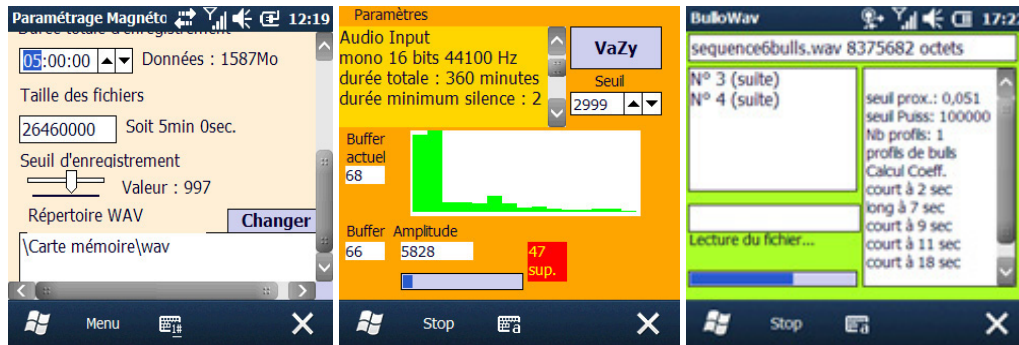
Paramétrage Magnéto 12:19

Durée totale d'enregistrement

05:00:00 Données : 1587Mo

Taille des fichiers

26460000 Soit 5min 0sec.

Seuil d'enregistrement

Valeur : 997

Répertoire WAV

Changer

\Carte mémoire\wav

Menu

Paramètres

Audio Input
mono 16 bits 44100 Hz
durée totale : 360 minutes
durée minimum silence : 2

VaZy

Seuil

2999

Buffer actuel

68

Buffer

66

Amplitude

5828

47 sup.

Stop

BulloWav 17:2

sequence6bulls.wav 8375682 octets

N° 3 (suite)
N° 4 (suite)

seuil prox.: 0,051
seuil Puiss: 100000
Nb profils: 1
profils de bulls
Calcul Coeff.
court à 2 sec
long à 7 sec
court à 9 sec
court à 11 sec
court à 18 sec

Lecture du fichier...

Stop